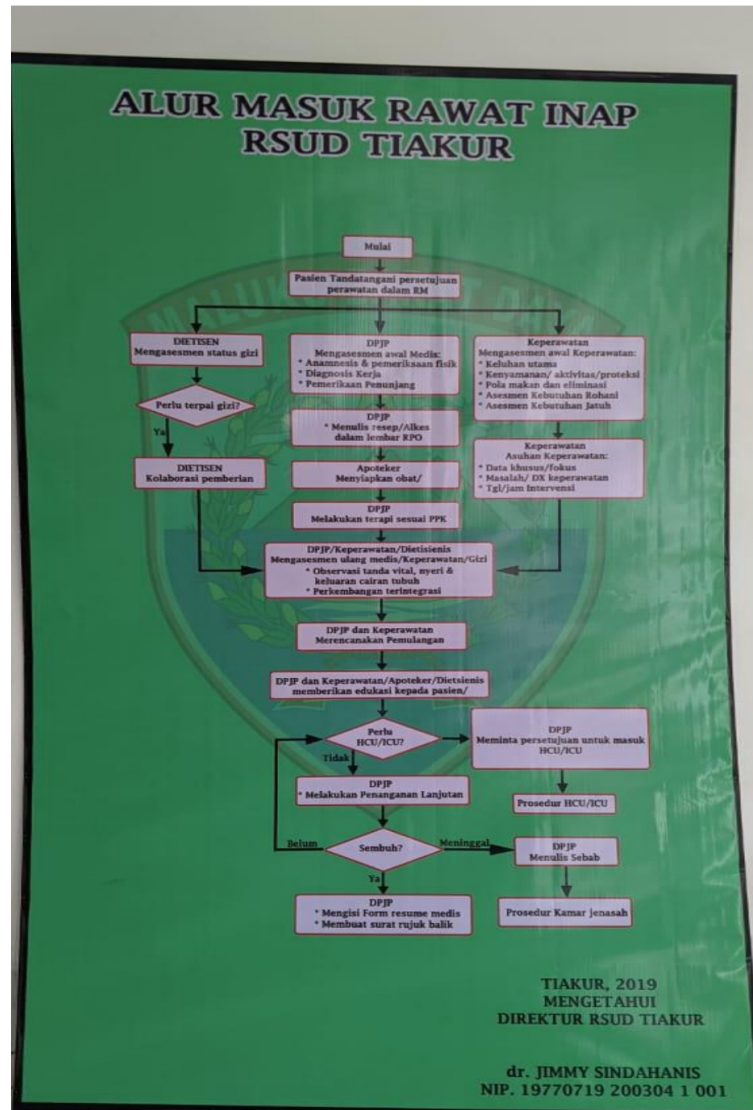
ALUR MASUK RAWAT INAP
RSUD TIAKUR

Mulai

Pasien Tandatangani persetujuan perawatan dalam RM

DIETISEN
Mengasesmen status gizi

Perlu terpai gizi?

Ya

DIETISEN
Kolaborasi pemberian

DPJP
Mengasesmen awal Medis:
* Anamnesis & pemeriksaan fisik
* Diagnosis Kerja
* Pemerikaan Penunjang

DPJP
* Menulis resep/Alkes dalam lembar KPO

Apoteker
Menyiapkan obat/

DPJP
Melakukan terapi sesuai PPK

Keperawatan
Mengasesmen awal Keperawatan:
* Keluhan utama
* Kenyamanan/ aktivitas/proteksi
* Pola makan dan eliminasi
* Asesmen Kebutuhan Rohani
* Asesmen Kebutuhan Jatuh

Keperawatan
Asuhan Keperawatan:
* Data khusus/fokus
* Masalah/ DX keperawatan
* Tgl/jam Intervensi

DPJP/Keperawatan/Dietisienis
Mengasesmen ulang medis/Keperawatan/Gizi
* Observasi tanda vital, nyeri & keluaran cairan tubuh
* Perkembangan terintegrasi

DPJP dan Keperawatan
Merencanakan Pemulangan

DPJP dan Keperawatan/Apoteker/Dietsienis
memberikan edukasi kepada pasien/

Perlu HCU/ICU?

DPJP
Meminta persetujuan untuk masuk HCU/ICU

Prosedur HCU/ICU

Tidak

DPJP
* Melakukan Penanganan Lanjutan

Belum

Sembuh?

Meninggal

DPJP
Menulis Sebab

Prosedur Kamar jenasah

Ya

DPJP
* Mengisi Form resume medis
* Membuat surat rujuk balik

TIAKUR, 2019
MENGETAHUI
DIREKTUR RSUD TIAKUR

dr. JIMMY SINDAHANIS
NIP. 19770719 200304 1 001